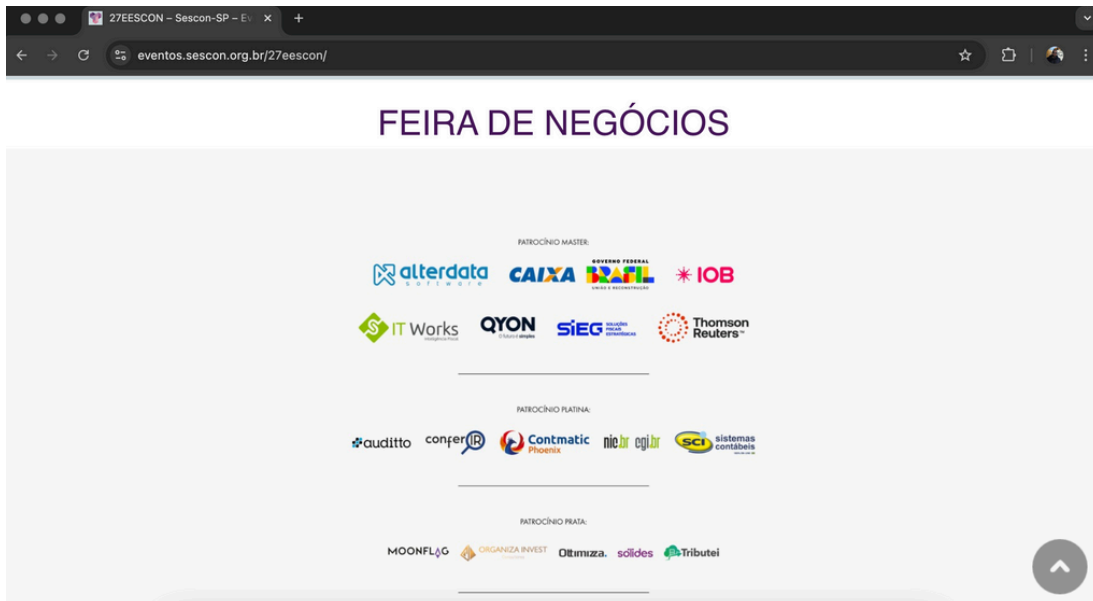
27EESCON – Sescon-SP – Ev ×

eventos.sescon.org.br/27eescon/

FEIRA DE NEGÓCIOS

PATROCÍNIO MASTER:

alterdata software CAIXA GOVERNO FEDERAL BRASIL UNIÃO E RECONSTRUÇÃO IOB

IT Works QYON SIEG Thomson Reuters

PATROCÍNIO PLATINA:

auditto conferIR Contmatic Phoenix nic.br cgi.br SCI sistemas contábeis

PATROCÍNIO PRATA:

MOONFLAG ORGANIZA INVEST Oltimiza. sólides Tributei